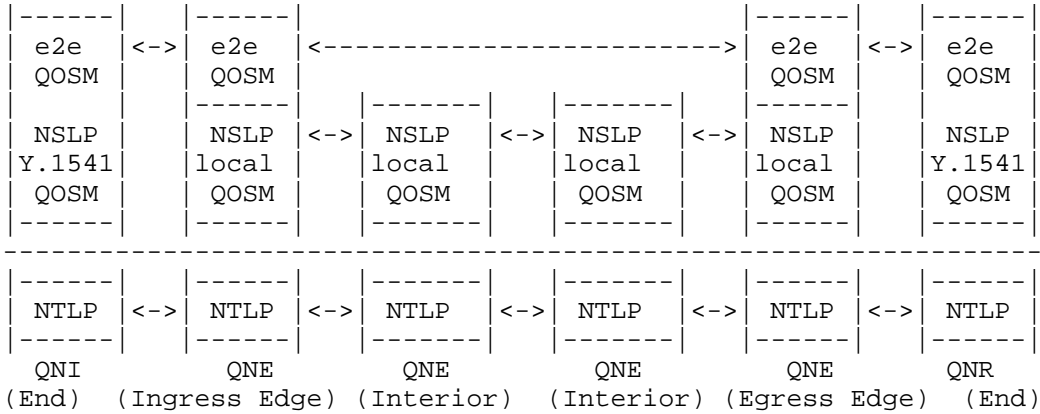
|------| |------| |------| |------|
| e2e |<->| e2e |<------------------------->| e2e |<->| e2e |
| QOSM | | QOSM | | QOSM | | QOSM |
| | |------| |-------| |-------| |------| | |
| NSLP | | NSLP |<->| NSLP |<->| NSLP |<->| NSLP | | NSLP |
|Y.1541| |local | |local | |local | |local | |Y.1541|
| QOSM | | QOSM | | QOSM | | QOSM | | QOSM | | QOSM |
|------| |------| |-------| |-------| |------| |------|
-----------------------------------------------------------------
|------| |------| |-------| |-------| |------| |------|
| NTLP |<->| NTLP |<->| NTLP |<->| NTLP |<->| NTLP |<->| NTLP |
|------| |------| |-------| |-------| |------| |------|
QNI QNE QNE QNE QNE QNR
(End) (Ingress Edge) (Interior) (Interior) (Egress Edge) (End)